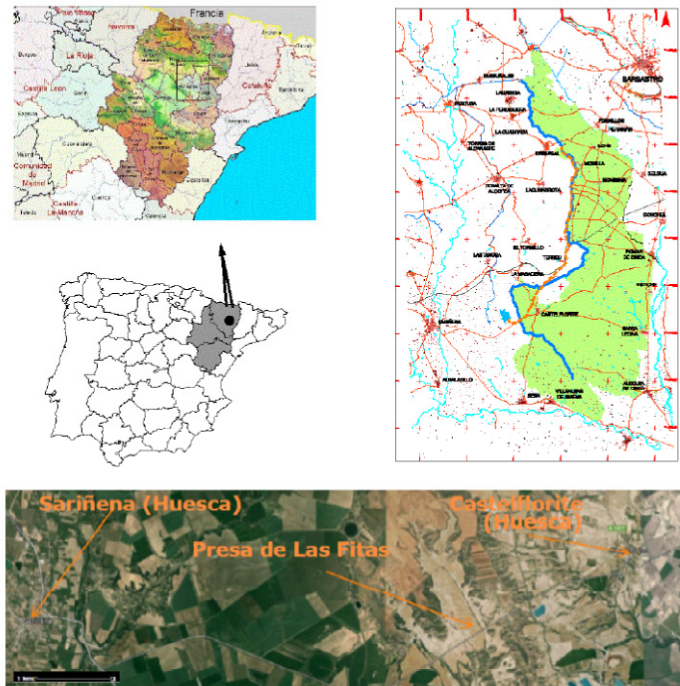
Francia
País Vasco
Navarra
La Rioja
Castilla León
Comunidad de Madrid
Castilla La Mancha
BARBASTRO
LA PERDIGUERA
LA GUARDIA
TORRES DE ALCANADRE
ALCOLEA
MONZON
SARIÑENA
CASTELFLORITE
BINACED
SENA
VILLANUEVA DE SIGENA
ALBALATILLO
Sariñena (Huesca)
Presa de Las Fitas
Castelflorite (Huesca)